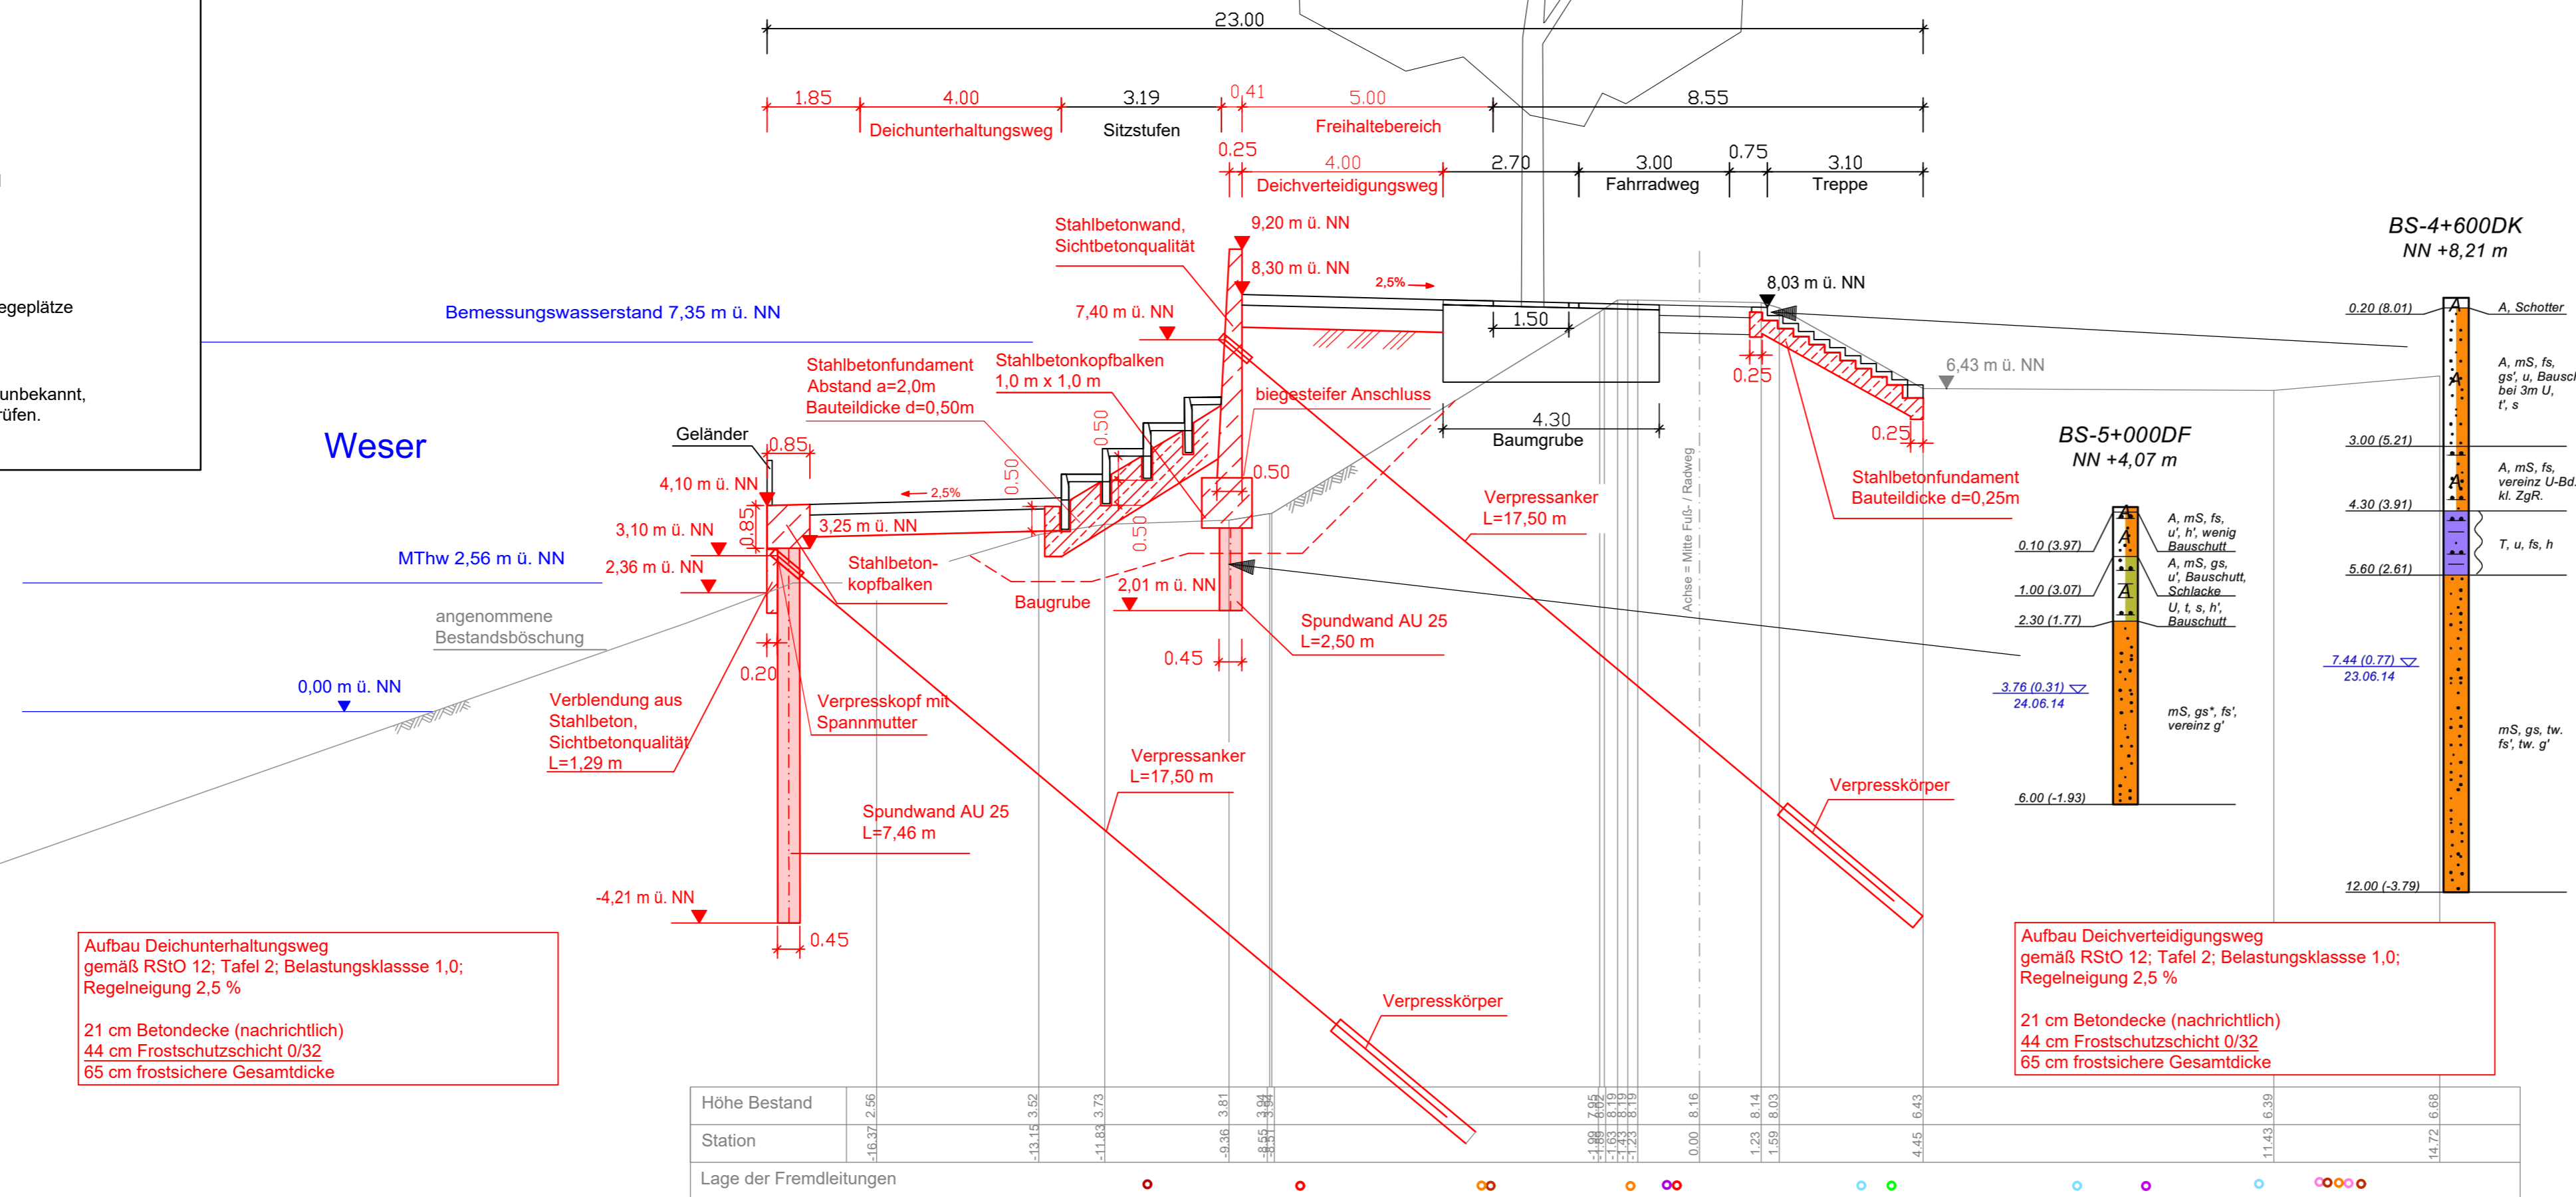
23.00

1.85
4.00
Deichunterhaltungsweg
3.19
Sitzstufen
0,41
5.00
Freihaltebereich
8.55

0.25
4.00
Deichverteidigungsweg
2.70
3.00
Fahrradweg
0.75
3.10
Treppe

egeplätze

unbekannt,
rüfen.

Bemessungswasserstand 7,35 m ü. NN

Stahlbetonwand,
Sichtbetonqualität
9,20 m ü. NN
8,30 m ü. NN
2,5%
7,40 m ü. NN
1.50
8,03 m ü. NN
6,43 m ü. NN
0.25

BS-4+600DK
NN +8,21 m

Stahlbetonfundament
Abstand a=2,0m
Bauteildicke d=0,50m
Stahlbetonkopfbalken
1,0 m x 1,0 m
biegesteifer Anschluss
4.30
Baumgrube
0.50

Weser
Geländer
0.85
4,10 m ü. NN
2,5%
0.50
0.50
0.50
3,10 m ü. NN
3,25 m ü. NN
0.85
MThw 2,56 m ü. NN
2,36 m ü. NN
Stahlbeton-
kopfbalken
Baugrube
2,01 m ü. NN
angenommene
Bestandsböschung
0.20
0.45
Spundwand AU 25
L=2,50 m
Verpressanker
L=17,50 m
0.25
Stahlbetonfundament
Bauteildicke d=0,25m
Achse = Mitte Fuß- / Radweg

BS-5+000DF
NN +4,07 m

0,00 m ü. NN
Verblendung aus
Stahlbeton,
Sichtbetonqualität
L=1,29 m
Verpresskopf mit
Spannmutter
Verpressanker
L=17,50 m
Spundwand AU 25
L=7,46 m
-4,21 m ü. NN
0.45
Verpresskörper
Verpresskörper

0.20 (8.01)
A, Schotter
A, mS, fs,
gs', u, Bausch
bei 3m U,
t', s
3.00 (5.21)
A, mS, fs,
vereinz U-Bd.
kl. ZgR.
4.30 (3.91)
T, u, fs, h
5.60 (2.61)
7.44 (0.77)
23.06.14
mS, gs, tw.
fs', tw. g'
12.00 (-3.79)

0.10 (3.97)
A, mS, fs,
u', h', wenig
Bauschutt
A, mS, gs,
u', Bauschutt,
Schlacke
1.00 (3.07)
U, t, s, h',
Bauschutt
2.30 (1.77)
3.76 (0.31)
24.06.14
mS, gs*, fs',
vereinz g'
6.00 (-1.93)

Aufbau Deichunterhaltungsweg
gemäß RStO 12; Tafel 2; Belastungsklassse 1,0;
Regelneigung 2,5 %

21 cm Betondecke (nachrichtlich)
44 cm Frostschutzschicht 0/32
65 cm frostsichere Gesamtdicke

Aufbau Deichverteidigungsweg
gemäß RStO 12; Tafel 2; Belastungsklassse 1,0;
Regelneigung 2,5 %

21 cm Betondecke (nachrichtlich)
44 cm Frostschutzschicht 0/32
65 cm frostsichere Gesamtdicke

Höhe Bestand 2.56 3.52 3.73 3.81 3.94 3.94 7.95 8.02 8.19 8.19 8.19 8.16 8.14 8.03 6.43 6.39 6.68
Station -16.37 -13.15 -11.83 -9.36 -8.55 -8.51 -1.99 -1.89 -1.63 -1.43 -1.23 0.00 1.23 1.59 4.45 11.43 14.72
Lage der Fremdleitungen